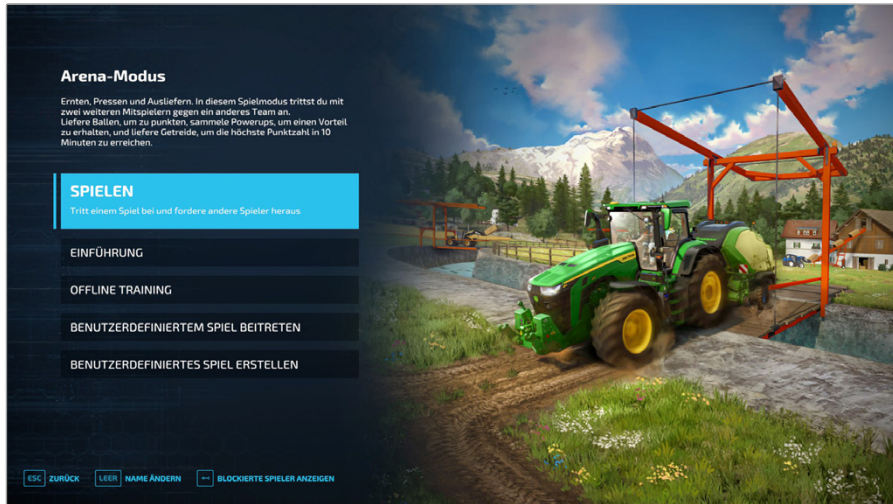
Arena-Modus

Ernten, Pressen und Ausliefern. In diesem Spielmodus trittst du mit zwei weiteren Mitspielern gegen ein anderes Team an. Liefere Ballen, um zu punkten, sammele Powerups, um einen Vorteil zu erhalten, und liefere Getreide, um die höchste Punktzahl in 10 Minuten zu erreichen.

SPIELEN
Tritt einem Spiel bei und fordere andere Spieler heraus

EINFÜHRUNG

OFFLINE TRAINING

BENUTZERDEFINIERTEM SPIEL BEITRETEN

BENUTZERDEFINIERTES SPIEL ERSTELLEN

ESC ZURÜCK LEER NAME ÄNDERN ↔ BLOCKIERTE SPIELER ANZEIGEN